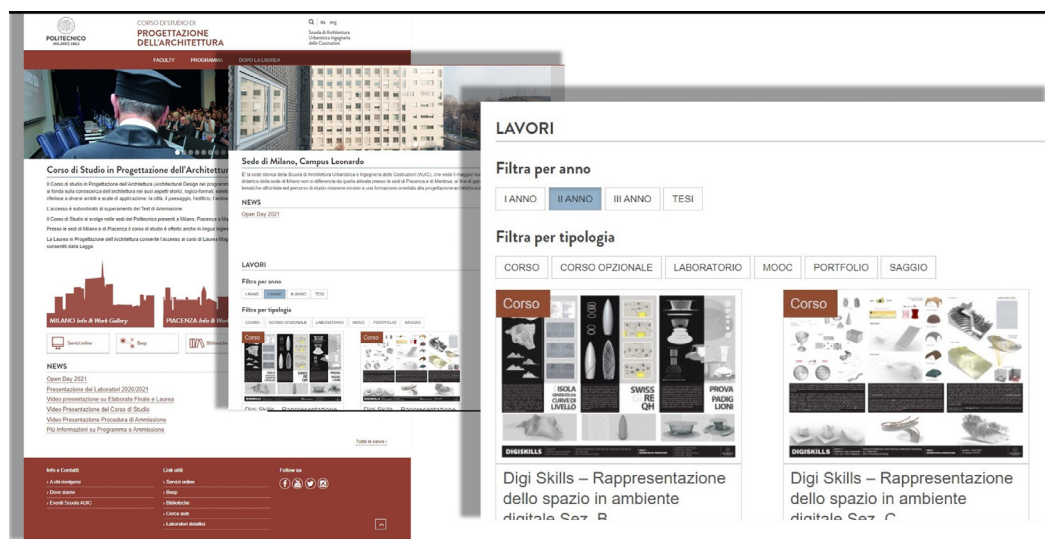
POLITECNICO MILANO 1863

CORSO DI STUDIO DI
PROGETTAZIONE DELL'ARCHITETTURA

Q ita eng

Scuola di Architettura Urbanistica Ingegneria delle Costruzioni

FACULTY PROGRAMMA DOPO LA LAUREA

Corso di Studio in Progettazione dell'Architettura

Il Corso di studio in Progettazione dell'Architettura Architectural Design nel programma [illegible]

L'accesso è subordinato al superamento del Test di Ammissione.

Il Corso di Studio si svolge nelle sedi del Politecnico presenti a Milano, Piacenza e Ma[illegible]

Presso le sedi di Milano e di Piacenza il corso di studio è offerto anche in lingua ingle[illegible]

La Laurea in Progettazione dell'Architettura consente l'accesso ai corsi di Laurea Mag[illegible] consentiti dalla Legge.

MILANO Info & Work Gallery

PIACENZA Info & W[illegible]

Servizi online

Beep

Biblioteche

NEWS

Open Day 2021

Presentazione dei Laboratori 2020/2021

Video presentazione su Elaborato Finale e Laurea

Video Presentazione del Corso di Studio

Video Presentazione Procedura di Ammissione

Più Informazioni su Programma e Ammissione

Tutte le news ›

Info e Contatti
› A chi rivolgersi
› Dove siamo
› Eventi Scuola AUIC

Link utili
› Servizi online
› Beep
› Biblioteche
› Cerca aule
› Laboratori didattici

Follow us

Sede di Milano, Campus Leonardo

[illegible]

NEWS

Open Day 2021

LAVORI

Filtra per anno

I ANNO II ANNO III ANNO TESI

Filtra per tipologia

CORSO CORSO OPZIONALE LABORATORIO MOOC PORTFOLIO SAGGIO

Corso

Corso

Digi Skills – Rappresentazione

Digi Skills – Rappresentazione

LAVORI

Filtra per anno

I ANNO II ANNO III ANNO TESI

Filtra per tipologia

CORSO CORSO OPZIONALE LABORATORIO MOOC PORTFOLIO SAGGIO

Corso

ISOLA GENERATA DA CURVE DI LIVELLO

SWISS RE QH

PROVA PADIGLIONI

DIGISKILLS

Corso

Digi Skills – Rappresentazione dello spazio in ambiente digitale Sez. B

Digi Skills – Rappresentazione dello spazio in ambiente digitale Sez. C